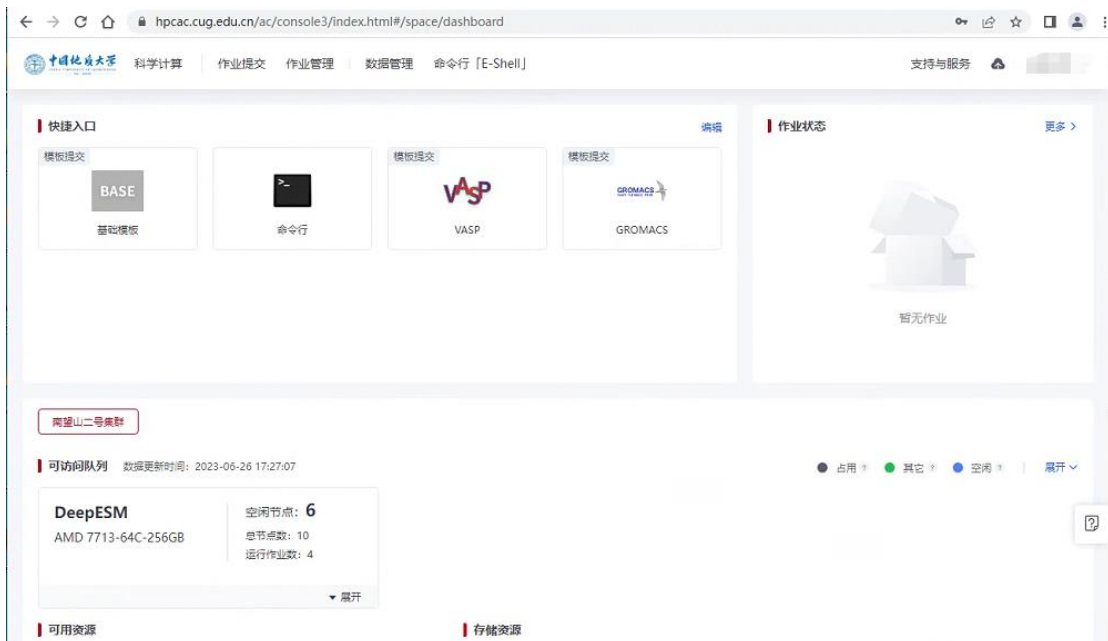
hpcac.cug.edu.cn/ac/console3/index.html#/space/dashboard

中国地质大学 科学计算 作业提交 作业管理 数据管理 命令行「E-Shell」 支持与服务

快捷入口 编辑

模板提交
BASE
基础模板

命令行

模板提交
VASP
VASP

模板提交
GROMACS
GROMACS

作业状态 更多 >

暂无作业

南望山二号集群

可访问队列 数据更新时间：2023-06-26 17:27:07

● 占用 ● 其它 ● 空闲 展开

DeepESM
AMD 7713-64C-256GB
空闲节点：6
总节点数：10
运行作业数：4
▾ 展开

可用资源

存储资源